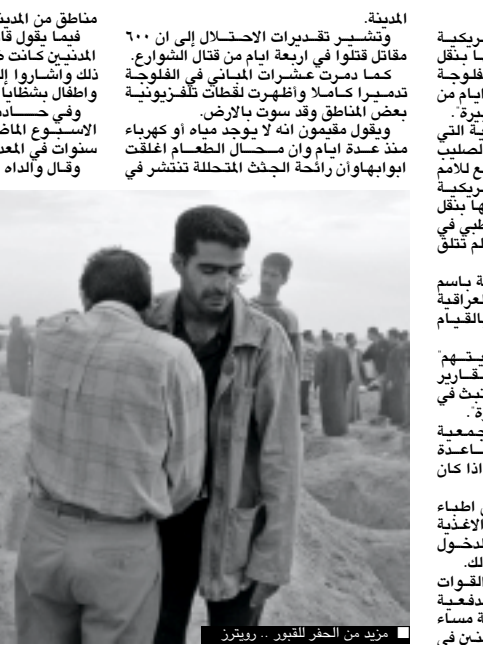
مناطق من المدين
فيما يقول قا
المدنيين كانت م
ذلك واشاروا إل
واطفال بشظايا
وفي حـ
الاسـبـوع الماض
سنوات في المعس
وقال والداء

المدينة.
وتشـيـر تقـديرات الاحـتـلال إلى ان ٦٠٠ مقاتل قتلوا في اربعة ايام من قتال الشوارع.
كما دمرت عشرات المباني في الفلوجة تدمـيـرا كـامـلا وأظهـرت لقطات تلفـزيونيـة بعض المناطق وقد سوت بالارض.
ويقول مقيمون انه لا يوجد مياه أو كهرباء منذ عـدة ايام وان مـحــال الطـعـام اغلقت ابوابهاوان رائحة الجثث المتحللة تنتشر في

ريكيـة
ا بنقل
فلوجـة
ايام من
يرة".
ية التي
لصليب
ع للامم
ريكيـة
ها بنقل
طبي في
لم تتلق

ة باسم
لعراقية
القيـام

يـتـهـم"
قـارير
ـبث في
ة".
جمعية
ـاعـدة
اذا كان

ى اطباء
الاغذية
لدخـول
لك.
القوات
دفعـة
ة مساء
ن في

مزيد من الحفر للقبور .. رويترز